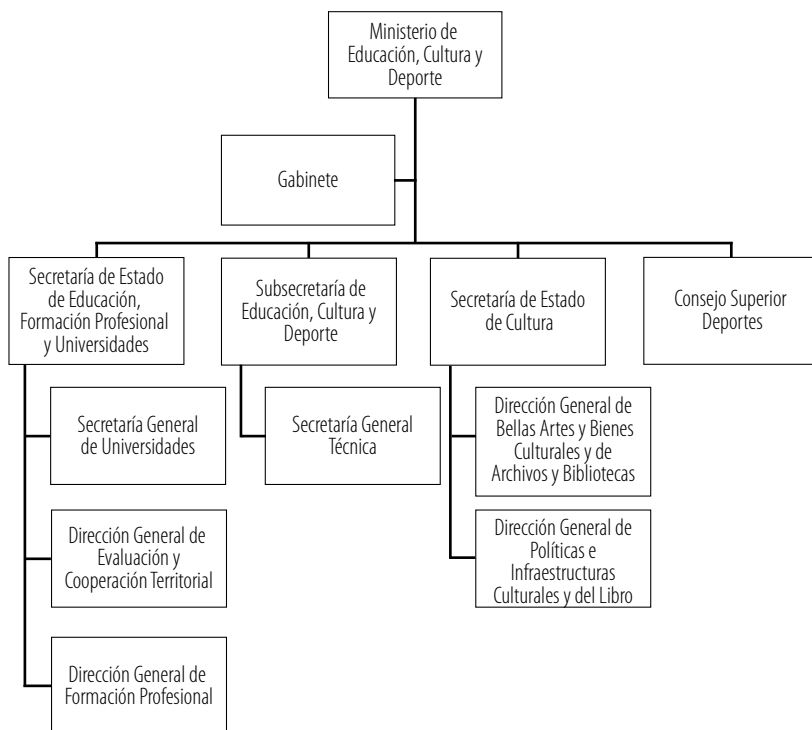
Ministerio de Educación, Cultura y Deporte

Gabinete

Secretaría de Estado de Educación, Formación Profesional y Universidades

Secretaría General de Universidades

Dirección General de Evaluación y Cooperación Territorial

Dirección General de Formación Profesional

Subsecretaría de Educación, Cultura y Deporte

Secretaría General Técnica

Secretaría de Estado de Cultura

Dirección General de Bellas Artes y Bienes Culturales y de Archivos y Bibliotecas

Dirección General de Políticas e Infraestructuras Culturales y del Libro

Consejo Superior Deportes